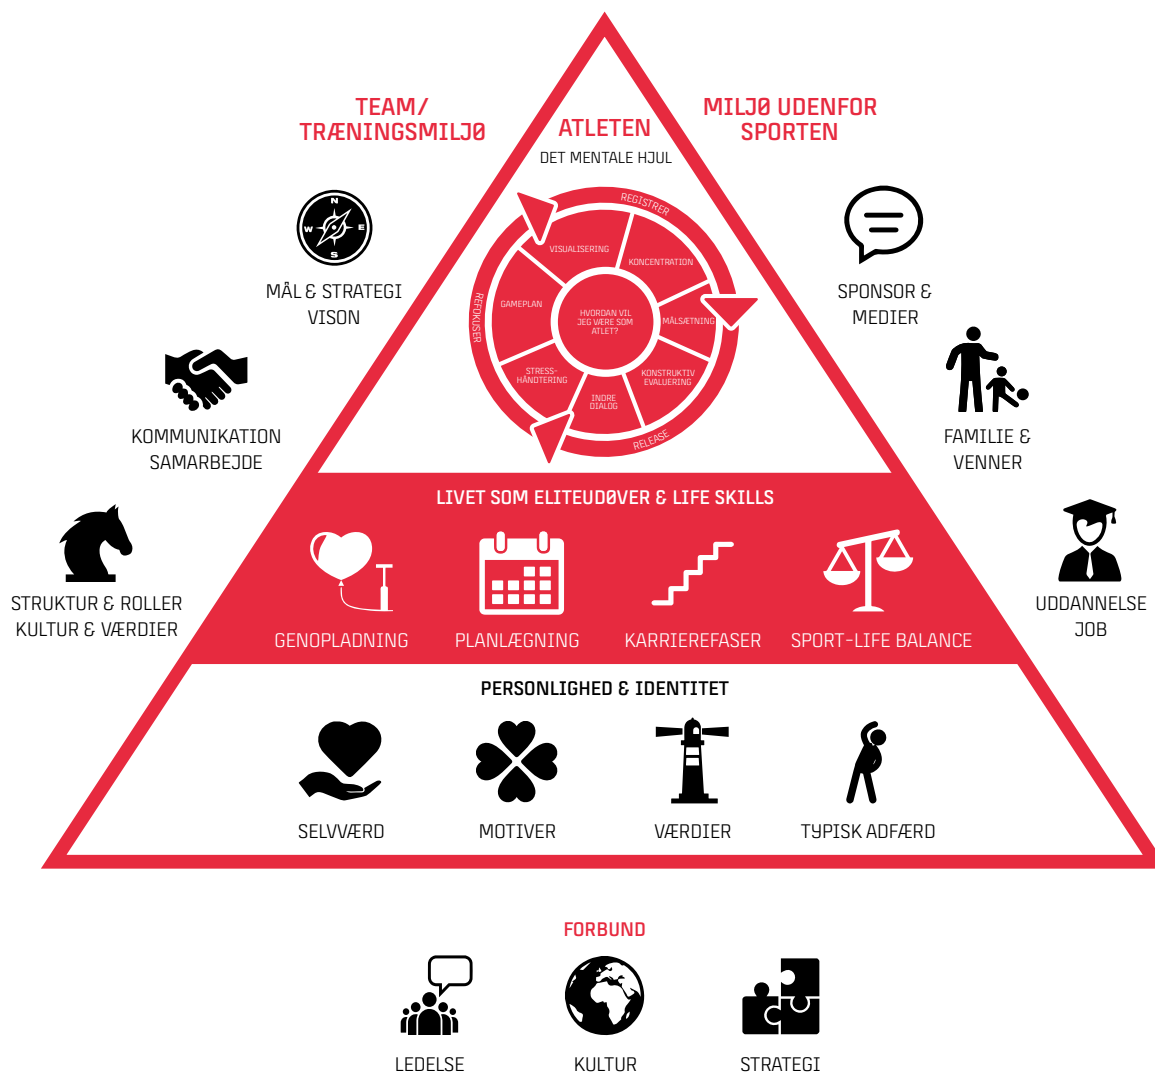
TEAM/
TRÆNINGSMILJØ

ATLETEN
DET MENTALE HJUL

MILJØ UDENFOR
SPORTEN

REGISTRER
VISUALISERING
KONCENTRATION
GAMEPLAN
HVORDAN VIL JEG VÆRE SOM ATLET?
MÅLSÆTNING
REFOKUSER
STRESS-HÅNDTERING
KONSTRUKTIV EVALUERING
INDRE DIALOG
RELEASE

MÅL & STRATEGI
VISON

KOMMUNIKATION
SAMARBEJDE

STRUKTUR & ROLLER
KULTUR & VÆRDIER

SPONSOR &
MEDIER

FAMILIE &
VENNER

UDDANNELSE
JOB

LIVET SOM ELITEUDØVER & LIFE SKILLS

GENOPLADNING
PLANLÆGNING
KARRIEREFASER
SPORT-LIFE BALANCE

PERSONLIGHED & IDENTITET

SELVVÆRD
MOTIVER
VÆRDIER
TYPISK ADFÆRD

FORBUND

LEDELSE
KULTUR
STRATEGI